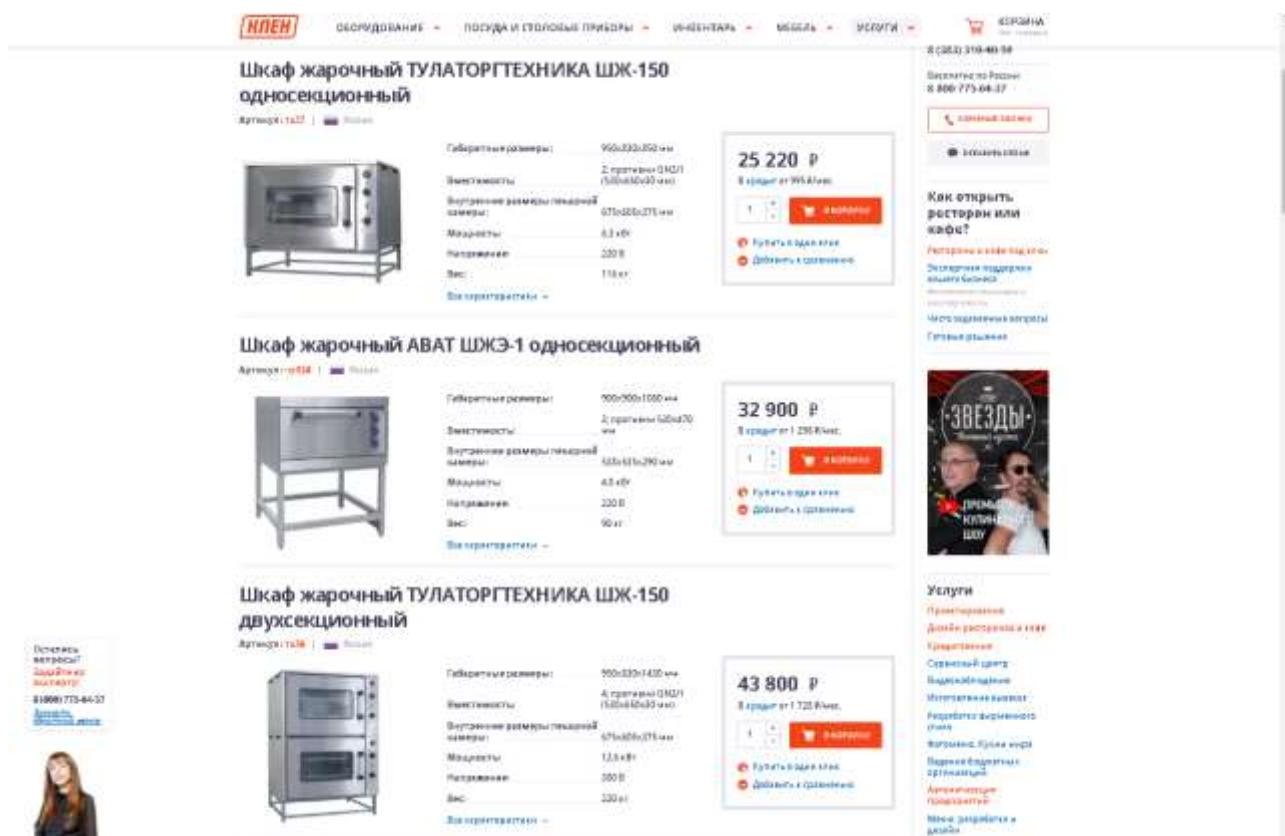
КЛЕН ОБОРУДОВАНИЕ ПОСУДА И СТОЛОВЫЕ ПРИБОРЫ ИНВЕНТАРЬ МЕБЕЛЬ УСЛУГИ КОРЗИНА

8 (383) 319-40-58
Бесплатно по России
8 800 775-64-37

Шкаф жарочный ТУЛАТОРГТЕХНИКА ШЖ-150 односекционный
Артикул: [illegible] | Россия

| | |
|---|---|
| Габаритные размеры: | 950x830x850 мм |
| Вместимость: | 2 противня GN2/1 (530x650x20 мм) |
| Внутренние размеры пекарной камеры: | 675x600x275 мм |
| Мощность: | 6,3 кВт |
| Напряжение: | 220 В |
| Вес: | 116 кг |

Все характеристики
25 220 ₽
В кредит от 995 ₽/мес.
1 В КОРЗИНУ
Купить в один клик
Добавить к сравнению

Шкаф жарочный АВАТ ШЖЭ-1 односекционный
Артикул: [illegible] | Россия

| | |
|---|---|
| Габаритные размеры: | 900x900x1060 мм |
| Вместимость: | 2 противня 530x470 мм |
| Внутренние размеры пекарной камеры: | 533x615x290 мм |
| Мощность: | 4,0 кВт |
| Напряжение: | 220 В |
| Вес: | 90 кг |

Все характеристики
32 900 ₽
В кредит от 1 298 ₽/мес.
1 В КОРЗИНУ
Купить в один клик
Добавить к сравнению

Шкаф жарочный ТУЛАТОРГТЕХНИКА ШЖ-150 двухсекционный
Артикул: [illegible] | Россия

| | |
|---|---|
| Габаритные размеры: | 950x830x1430 мм |
| Вместимость: | 4 противня GN2/1 (530x650x20 мм) |
| Внутренние размеры пекарной камеры: | 675x600x275 мм |
| Мощность: | 12,6 кВт |
| Напряжение: | 380 В |
| Вес: | 230 кг |

Все характеристики
43 800 ₽
В кредит от 1 728 ₽/мес.
1 В КОРЗИНУ
Купить в один клик
Добавить к сравнению

Остались вопросы? Задайте их эксперту!
8 (800) 775-64-37

Как открыть ресторан или кафе?
Рестораны и кафе под ключ
Экспертная поддержка вашего бизнеса
Часто задаваемые вопросы
Готовые решения

ЗВЕЗДЫ
КУЛИНАРНОЕ ШОУ

Услуги
Проектирование
Дизайн ресторанов и кафе
Кредитование
Сервисный центр
Видеонаблюдение
Изготовление вывески
Разработка фирменного стиля
Фотомена. Кухня мира
Ведение бюджетных организаций
Автоматизация предприятия
Меню: разработка и дизайн